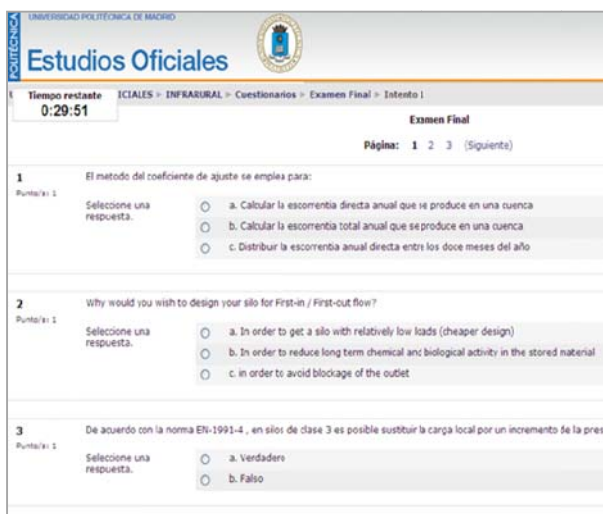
POLITÉCNICA
UNIVERSIDAD POLITÉCNICA DE MADRID
Estudios Oficiales

Tiempo restante
0:29:51

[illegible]ICIALES ► INFRARURAL ► Cuestionarios ► Examen Final ► Intento 1

Examen Final

Página: 1 2 3 (Siguiente)

1
Punto/s: 1
El metodo del coeficiente de ajuste se emplea para:
Seleccione una respuesta.
a. Calcular la escorrentia directa anual que se produce en una cuenca
b. Calcular la escorrentia total anual que se produce en una cuenca
c. Distribuir la escorrentia anual directa entre los doce meses del año

2
Punto/s: 1
Why would you wish to design your silo for First-in / First-out flow?
Seleccione una respuesta.
a. In order to get a silo with relatively low loads (cheaper design)
b. In order to reduce long term chemical and biological activity in the stored material
c. in order to avoid blockage of the outlet

3
Punto/s: 1
De acuerdo con la norma EN-1991-4 , en silos de clase 3 es posible sustituir la carga local por un incremento de la pres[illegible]
Seleccione una respuesta.
a. Verdadero
b. Falso